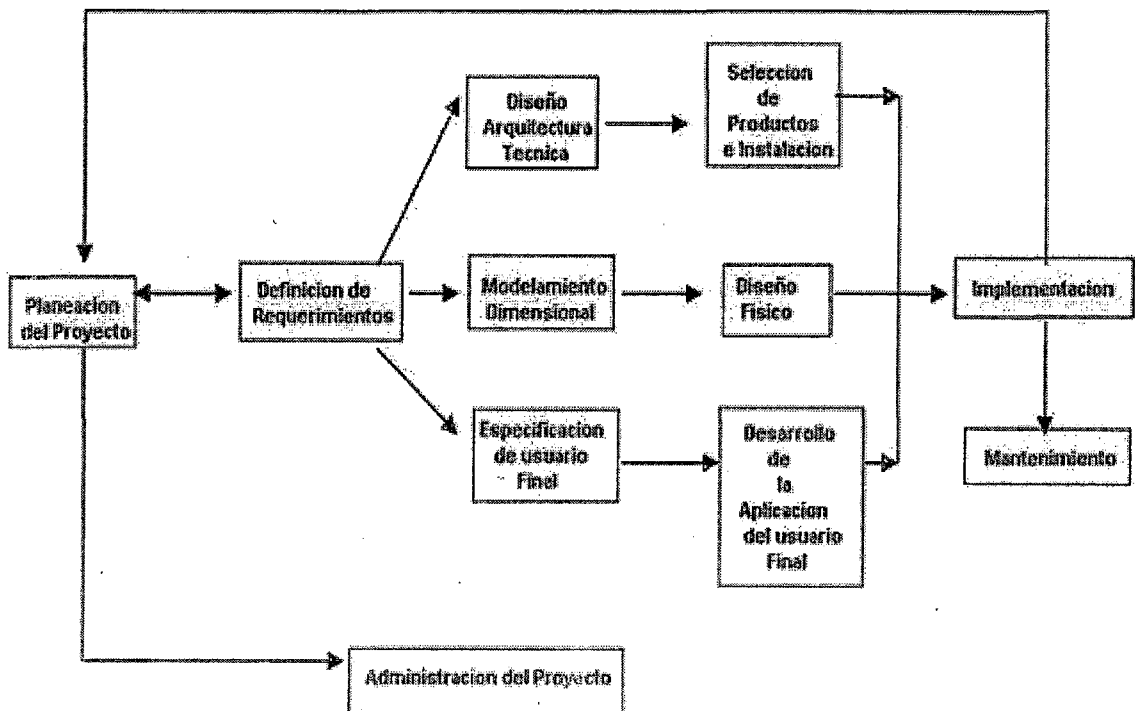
Planeacion del Proyecto

Definicion de Requerimientos

Diseño Arquitectura Tecnica

Seleccion de Productos e Instalacion

Modelamiento Dimensional

Diseño Fisico

Especificacion de usuario Final

Desarrollo de la Aplicacion del usuario Final

Implementacion

Mantenimiento

Administracion del Proyecto